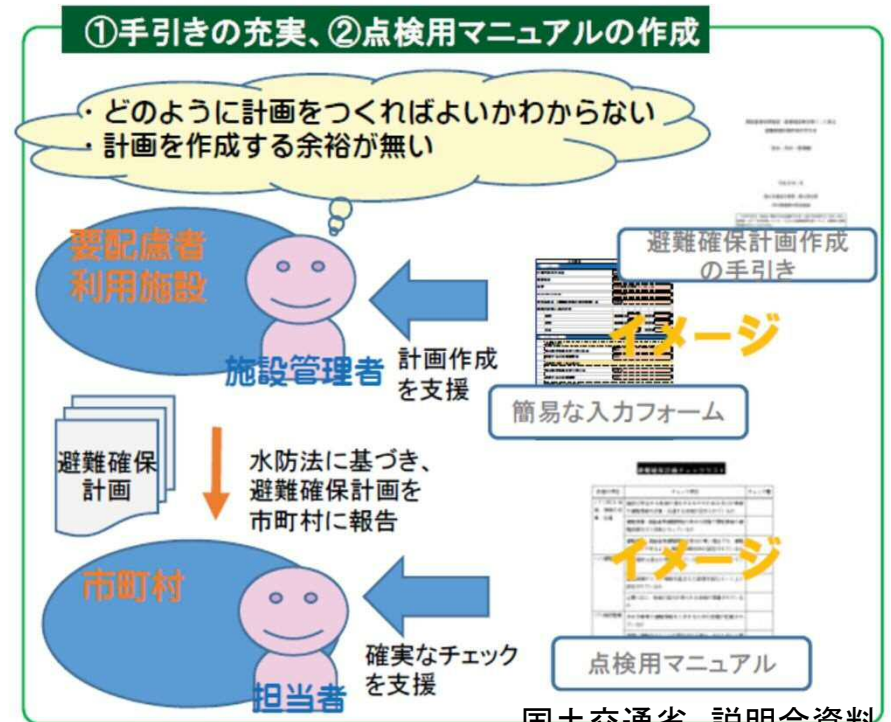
①手引きの充実、②点検用マニュアルの作成

・どのように計画をつくればよいかわからない
・計画を作成する余裕が無い

要配慮者利用施設

施設管理者

避難確保計画作成の手引き

イメージ

計画作成を支援

簡易な入力フォーム

避難確保計画

水防法に基づき、避難確保計画を市町村に報告

イメージ

市町村

担当者

確実なチェックを支援

点検用マニュアル

国土交通省 説明会資料